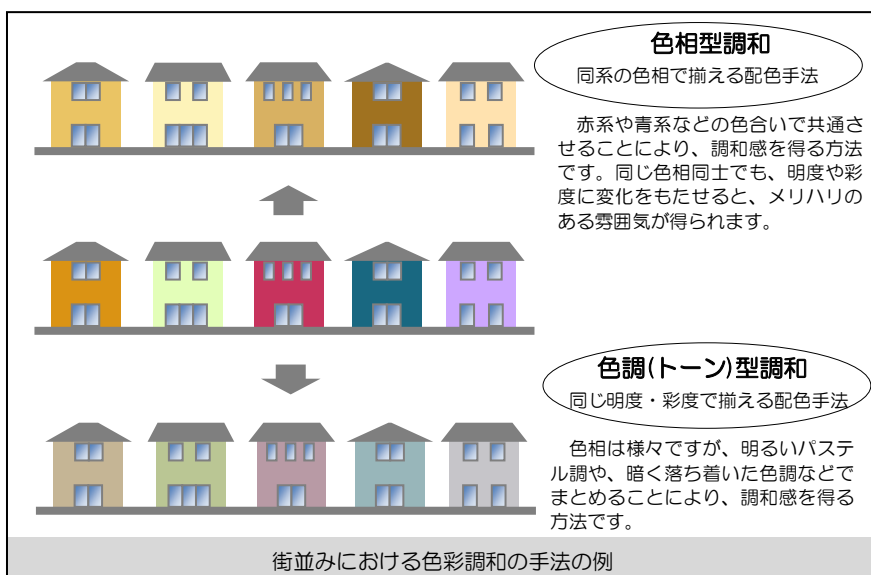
色相型調和

同系の色相で揃える配色手法

赤系や青系などの色合いで共通させることにより、調和感を得る方法です。同じ色相同士でも、明度や彩度に変化をもたせると、メリハリのある雰囲気が得られます。

色調(トーン)型調和

同じ明度・彩度で揃える配色手法

色相は様々ですが、明るいパステル調や、暗く落ち着いた色調などでまとめることにより、調和感を得る方法です。

街並みにおける色彩調和の手法の例